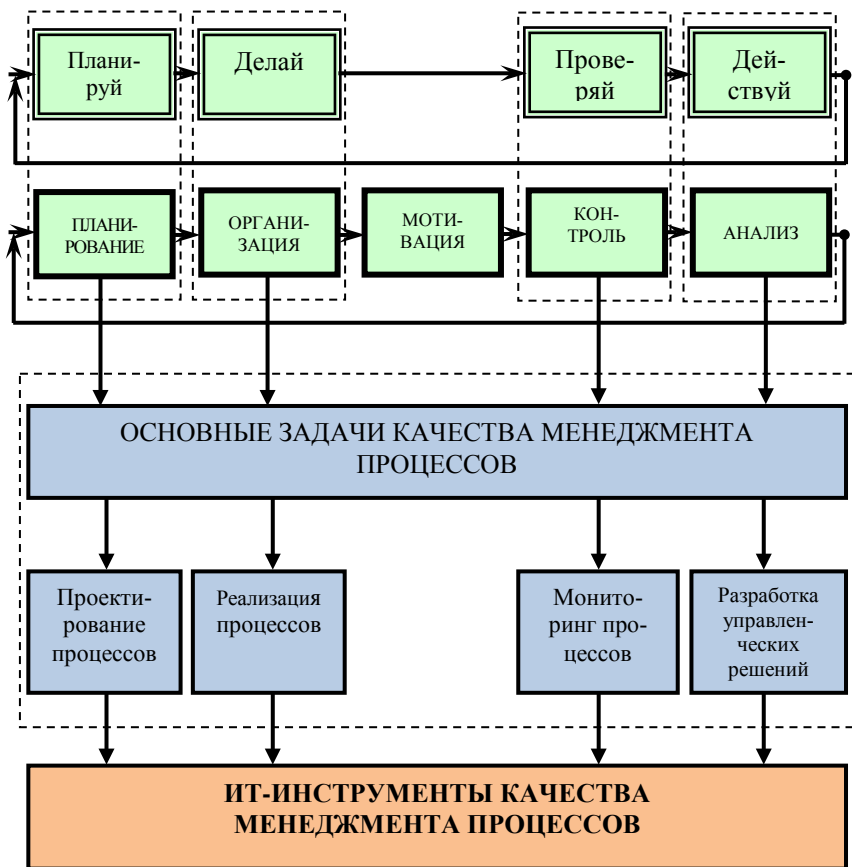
Планируй

Делай

Проверяй

Действуй

ПЛАНИРОВАНИЕ

ОРГАНИЗАЦИЯ

МОТИВАЦИЯ

КОНТРОЛЬ

АНАЛИЗ

ОСНОВНЫЕ ЗАДАЧИ КАЧЕСТВА МЕНЕДЖМЕНТА ПРОЦЕССОВ

Проектирование процессов

Реализация процессов

Мониторинг процессов

Разработка управленческих решений

ИТ-ИНСТРУМЕНТЫ КАЧЕСТВА МЕНЕДЖМЕНТА ПРОЦЕССОВ